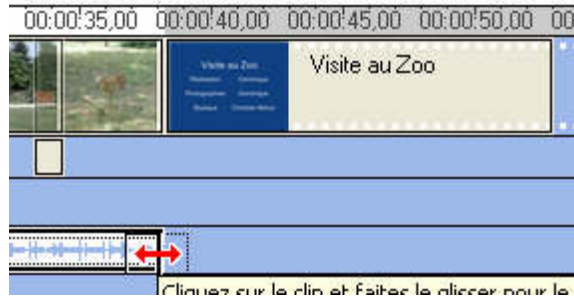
00:00:35,00 00:00:40,00 00:00:45,00 00:00:50,00 00

Visite au Zoo
Réalisation Dominique
Photographies Dominique
Musique Christian Moreau

Visite au Zoo

Cliquez sur le clip et faites le glisser pour le